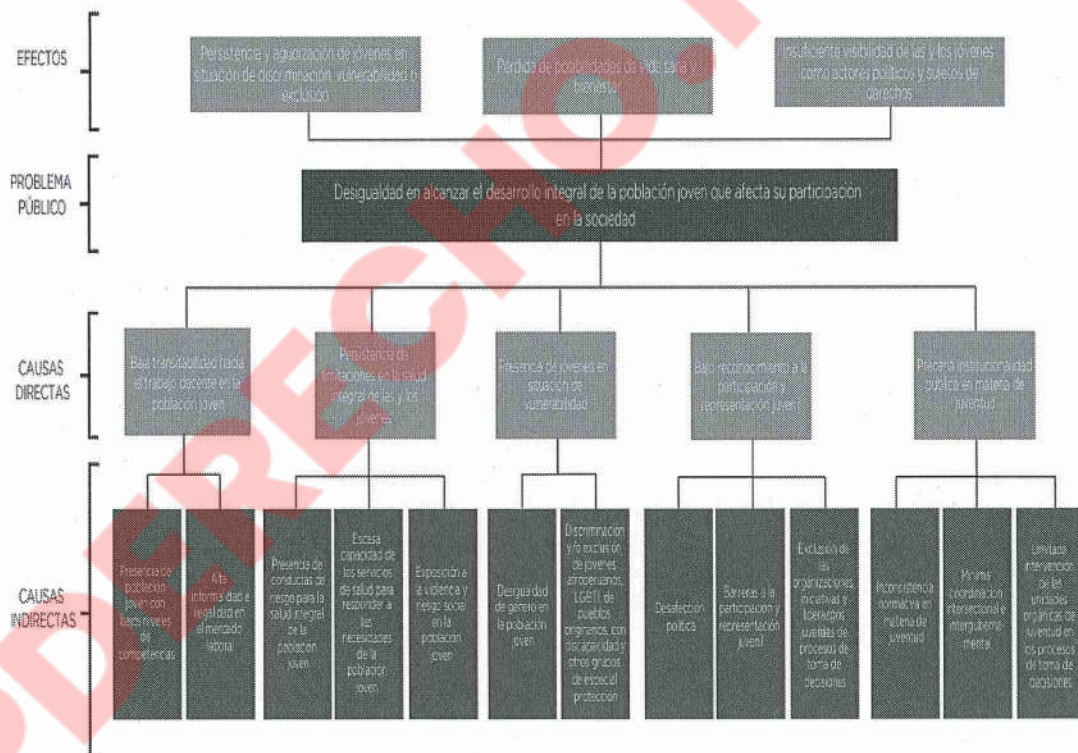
EFECTOS

Persistencia y agudización de jóvenes en situación de discriminación, vulnerabilidad o exclusión

Pérdida de posibilidades de vida sana y bienestar

Insuficiente visibilidad de las y los jóvenes como actores políticos y sujetos de derechos

PROBLEMA PÚBLICO

Desigualdad en alcanzar el desarrollo integral de la población joven que afecta su participación en la sociedad

CAUSAS DIRECTAS

Baja transitabilidad hacia el trabajo decente en la población joven

Persistencia de limitaciones en la salud integral de las y los jóvenes

Presencia de jóvenes en situación de vulnerabilidad

Bajo reconocimiento a la participación y representación juvenil

Precaria institucionalidad pública en materia de juventud

CAUSAS INDIRECTAS

Presencia de población joven con bajos niveles de competencias

Alta informalidad e ilegalidad en el mercado laboral

Presencia de conductas de riesgo para la salud integral de la población joven

Escasa capacidad de los servicios de salud para responder a las necesidades de la población joven

Exposición a la violencia y riesgo social en la población joven

Desigualdad de género en la población joven

Discriminación y/o exclusión de jóvenes afroperuanos, LGBTI, de pueblos originarios, con discapacidad y otros grupos de especial protección

Desafección política

Barreras a la participación y representación juvenil

Exclusión de las organizaciones, iniciativas y liderazgos juveniles de procesos de toma de decisiones

Inconsistencia normativa en materia de juventud

Mínima coordinación intersectorial e intergubernamental

Limitada intervención de las unidades orgánicas de juventud en los procesos de toma de decisiones

DERECHO.